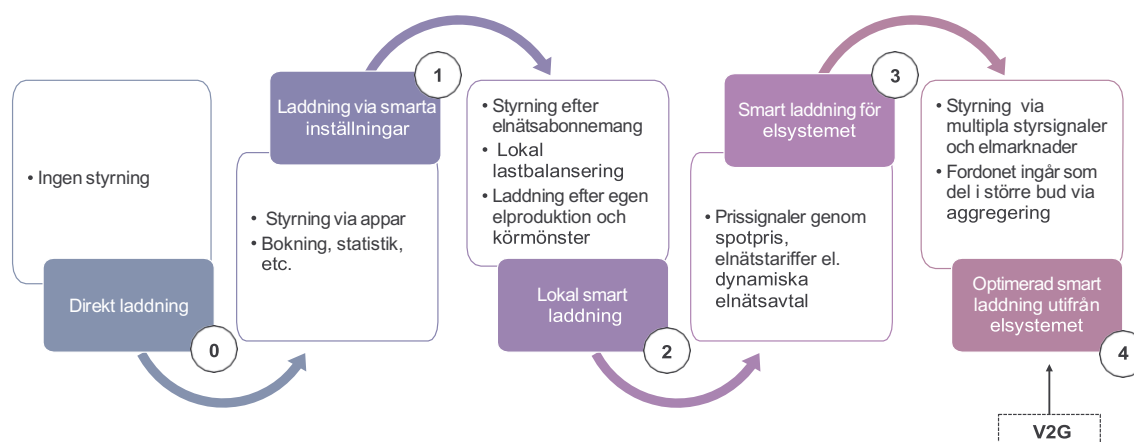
• Ingen styrning

Direkt laddning

0

Laddning via smarta inställningar

1

• Styrning via appar
• Bokning, statistik, etc.

• Styrning efter elnätsabonnemang
• Lokal lastbalansering
• Laddning efter egen elproduktion och körmönster

Lokal smart laddning

2

Smart laddning för elsystemet

3

• Prissignaler genom spotpris, elnätstariffer el. dynamiska elnätsavtal

• Styrning via multipla styrsignaler och elmarknader
• Fordonet ingår som del i större bud via aggregering

Optimerad smart laddning utifrån elsystemet

4

V2G